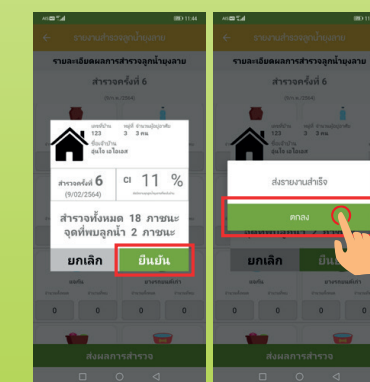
11:44

รายงานสำรวจลูกน้ำยุงลาย

รายละเอียดผลการสำรวจลูกน้ำยุงลาย

สำรวจครั้งที่ 6

เลขที่บ้าน 123
หมู่ที่ 3
จำนวนผู้อยู่อาศัย 3 คน
ชื่อเจ้าบ้าน สุนใจ ณ ไอแลส

สำรวจครั้งที่ 6
(9/02/2564)

CI 11 %

สำรวจทั้งหมด 18 ภาชนะ
จุดที่พบลูกน้ำ 2 ภาชนะ

ยกเลิก

ยืนยัน

0 0 0 0

ส่งผลการสำรวจ

รายงานสำรวจลูกน้ำยุงลาย

รายละเอียดผลการสำรวจลูกน้ำยุงลาย

สำรวจครั้งที่ 6

ส่งรายงานสำเร็จ

ตกลง

ยกเลิก

ยืนยัน

0 0 0 0

ส่งผลการสำรวจ